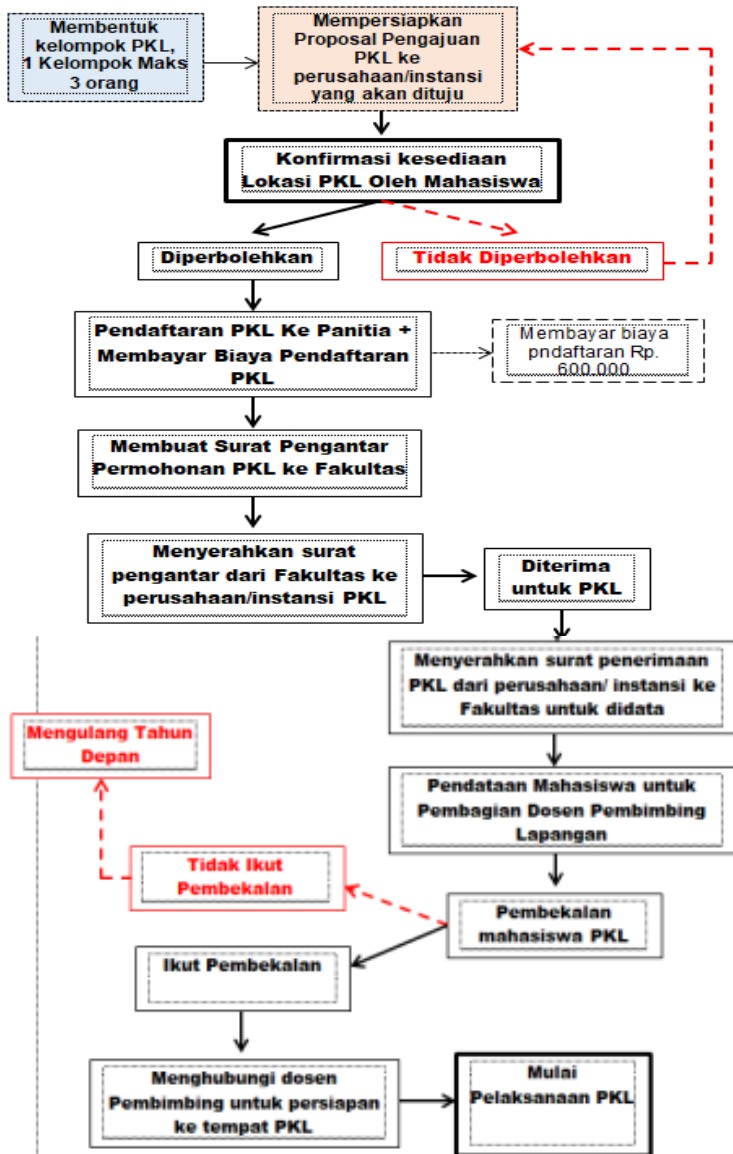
Membentuk kelompok PKL, 1 Kelompok Maks 3 orang

Mempersiapkan Proposal Pengajuan PKL ke perusahaan/instansi yang akan dituju

Konfirmasi kesediaan Lokasi PKL Oleh Mahasiswa

Diperbolehkan

Tidak Diperbolehkan

Pendaftaran PKL Ke Panitia + Membayar Biaya Pendaftaran PKL

Membayar biaya pndaftaran Rp. 600.000

Membuat Surat Pengantar Permohonan PKL ke Fakultas

Menyerahkan surat pengantar dari Fakultas ke perusahaan/instansi PKL

Diterima untuk PKL

Menyerahkan surat penerimaan PKL dari perusahaan/ instansi ke Fakultas untuk didata

Mengulang Tahun Depan

Pendataan Mahasiswa untuk Pembagian Dosen Pembimbing Lapangan

Tidak Ikut Pembekalan

Pembekalan mahasiswa PKL

Ikut Pembekalan

Menghubungi dosen Pembimbing untuk persiapan ke tempat PKL

Mulai Pelaksanaan PKL